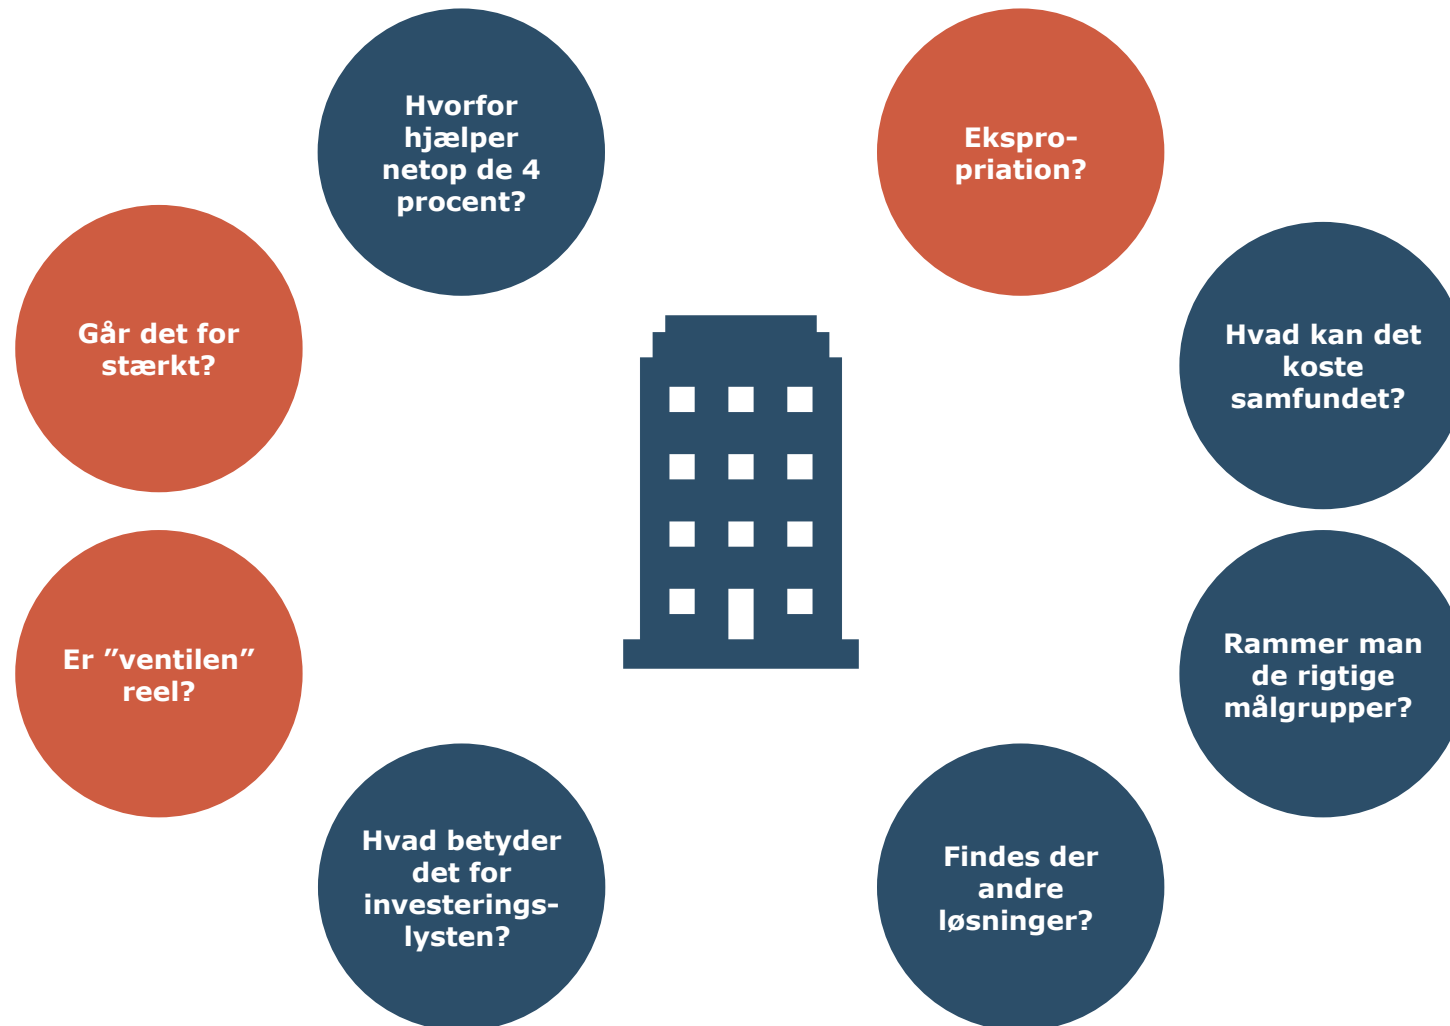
Hvorfor hjælper netop de 4 procent?

Ekspropriation?

Går det for stærkt?

Hvad kan det koste samfundet?

Er ”ventilen” reel?

Rammer man de rigtige målgrupper?

Hvad betyder det for investeringslysten?

Findes der andre løsninger?